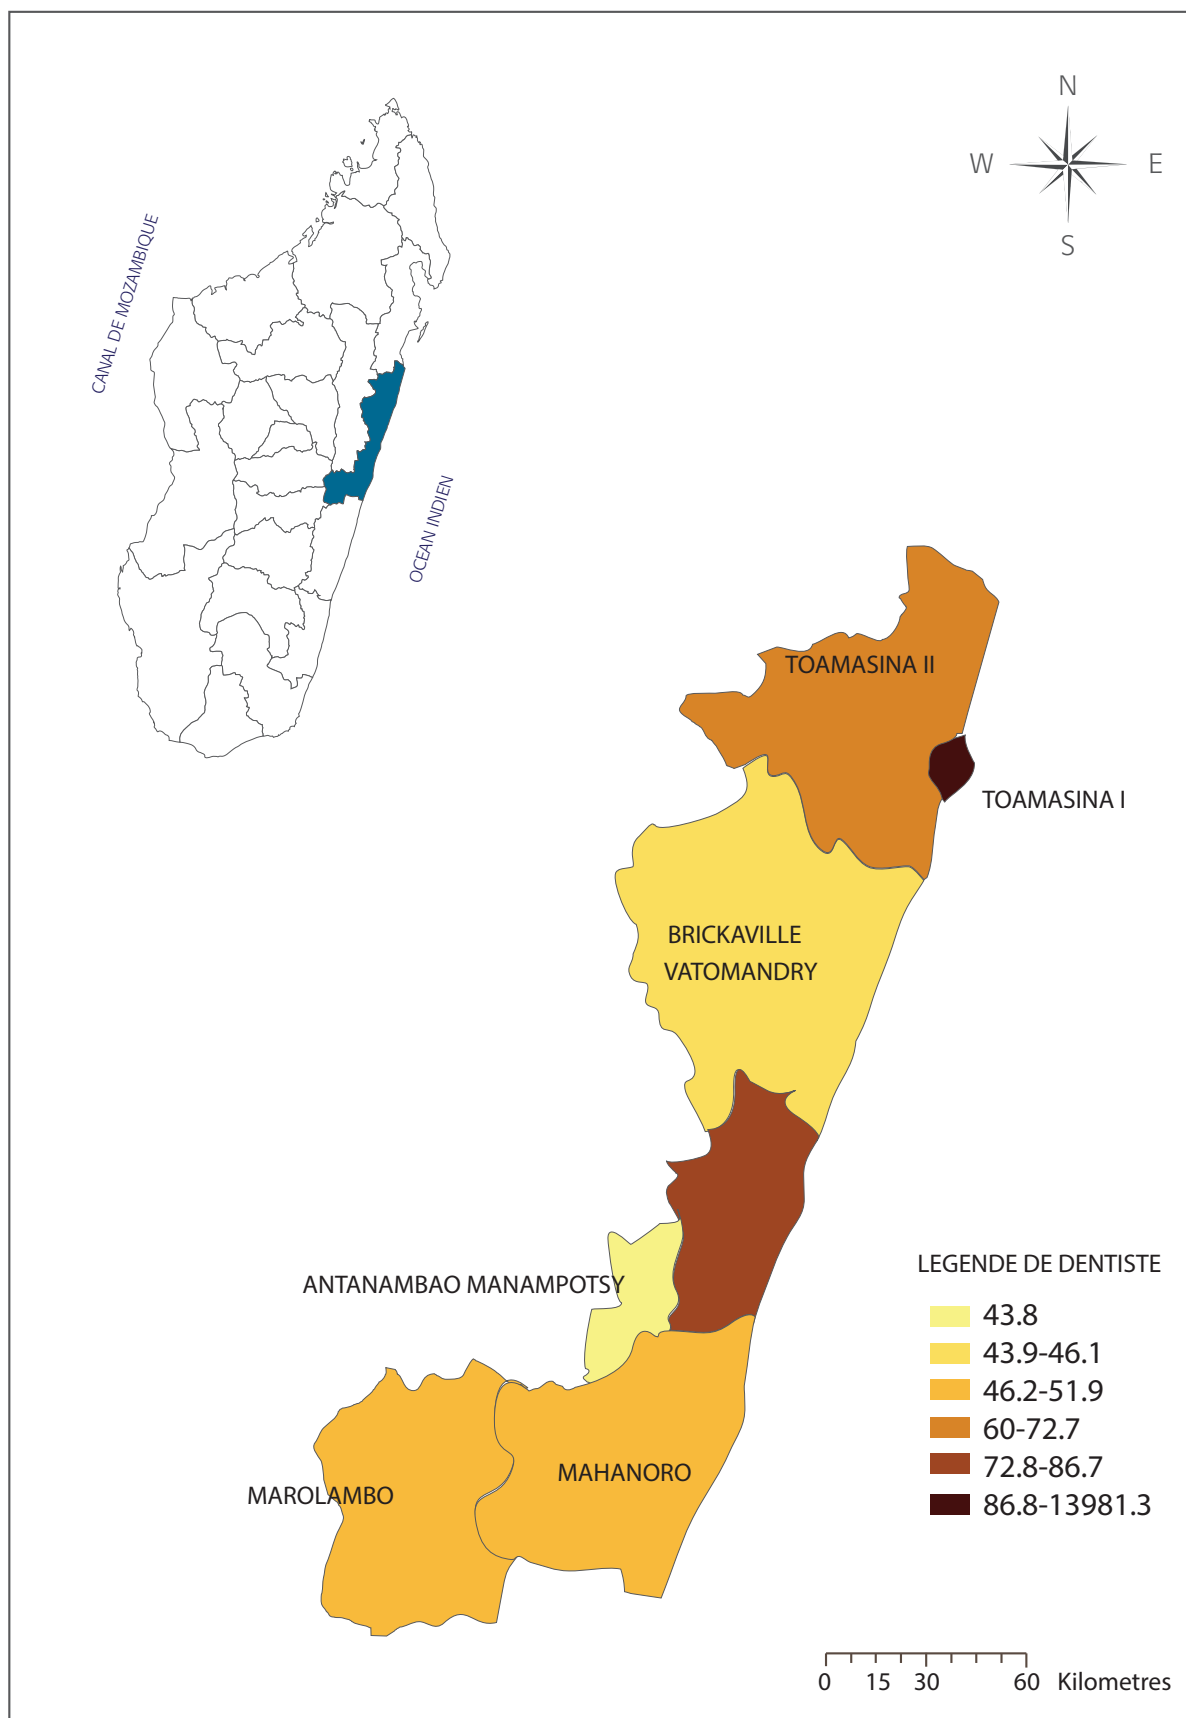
CANAL DE MOZAMBIQUE

OCEAN INDIEN

N
W
E
S

TOAMASINA II

TOAMASINA I

BRICKAVILLE
VATOMANDRY

ANTANAMBAO MANAMPOTSY

MAROLAMBO

MAHANORO

LEGENDE DE DENTISTE
43.8
43.9-46.1
46.2-51.9
60-72.7
72.8-86.7
86.8-13981.3

0 15 30 60 Kilometres